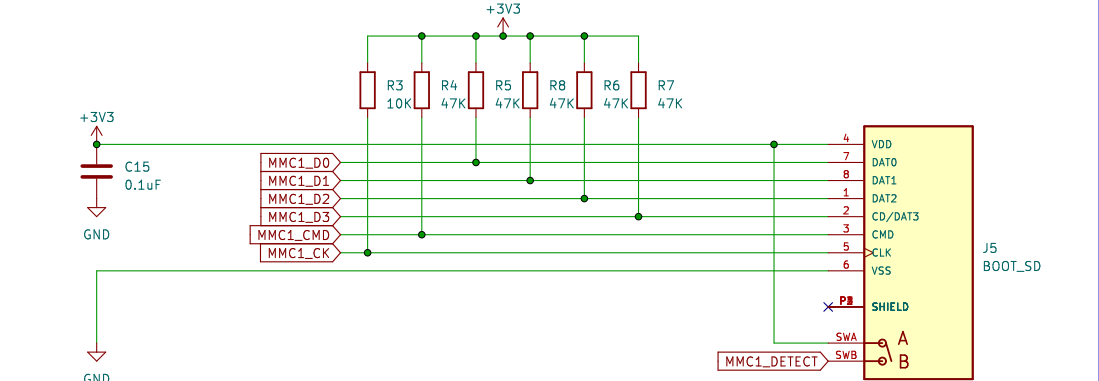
+3V3

R3 10K
R4 47K
R5 47K
R8 47K
R6 47K
R7 47K

+3V3
C15 0.1uF
GND

MMC1_D0
MMC1_D1
MMC1_D2
MMC1_D3
MMC1_CMD
MMC1_CK

4 VDD
7 DAT0
8 DAT1
1 DAT2
2 CD/DAT3
3 CMD
5 CLK
6 VSS
P3 SHIELD
SWA A
SWB B

J5
BOOT_SD

MMC1_DETECT

GND